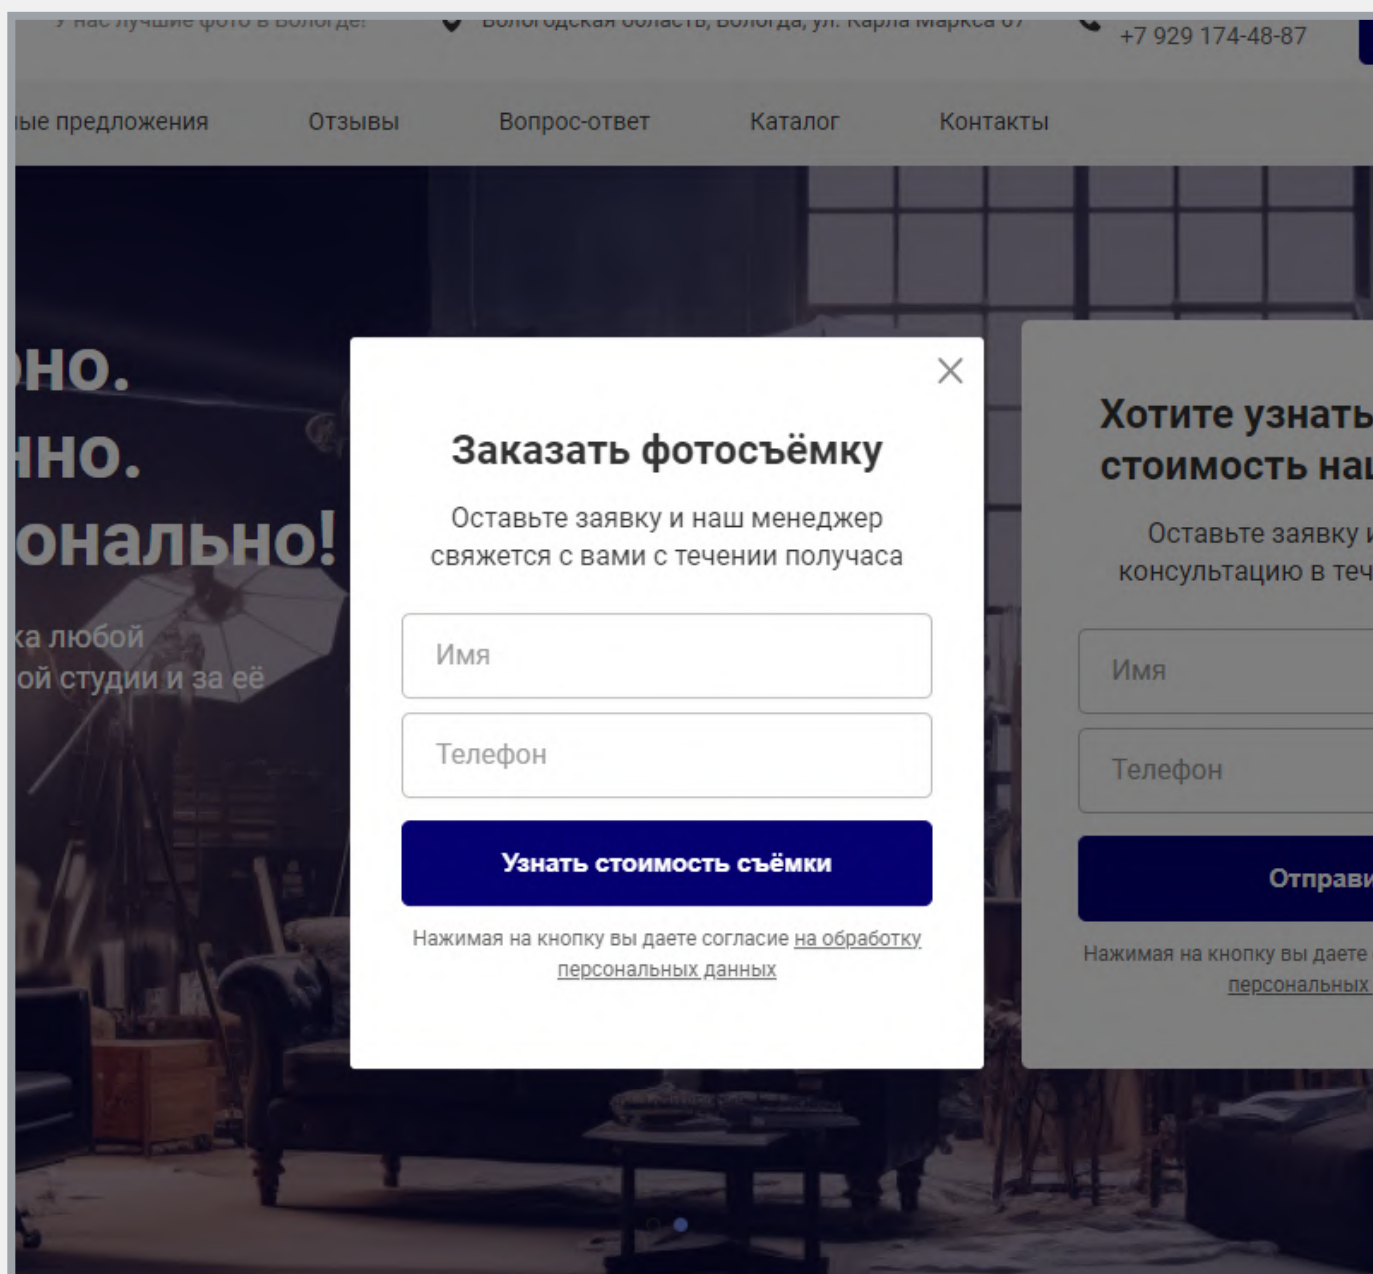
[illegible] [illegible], ул. Карла Маркса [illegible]

+7 929 174-48-87

ые предложения Отзывы Вопрос-ответ Каталог Контакты

но.
но.
онально!

ка любой
ой студии и за её

×

Заказать фотосъёмку

Оставьте заявку и наш менеджер свяжется с вами с течении получаса

Имя

Телефон

Узнать стоимость съёмки

Нажимая на кнопку вы даете согласие на обработку персональных данных

Хотите узнать
стоимость на

Оставьте заявку
консультацию в теч

Имя

Телефон

Отправи

Нажимая на кнопку вы даете
персональных